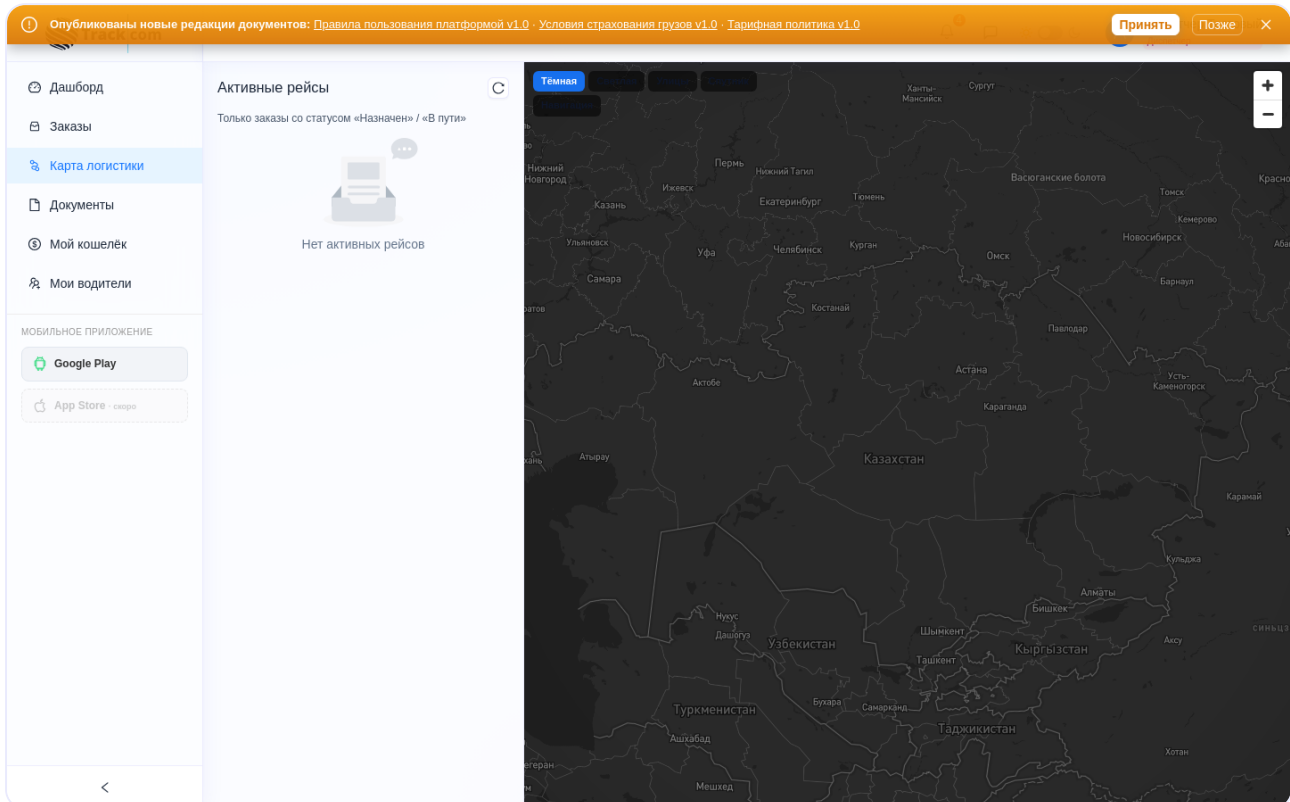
Опубликованы новые редакции документов: Правила пользования платформой v1.0 · Условия страхования грузов v1.0 · Тарифная политика v1.0

Принять

Позже

track.com

Дашборд

Заказы

Карта логистики

Документы

Мой кошелёк

Мои водители

МОБИЛЬНОЕ ПРИЛОЖЕНИЕ

Google Play

App Store · скоро

Активные рейсы

Только заказы со статусом «Назначен» / «В пути»

Нет активных рейсов

Тёмная

+

−

Ханты-Мансийск
Сургут
Пермь
Нижний Тагил
Нижний Новгород
Ижевск
Екатеринбург
Тюмень
Васюганские болота
Томск
Красно
Казань
Кемерово
Ульяновск
Уфа
Челябинск
Курган
Новосибирск
Омск
Самара
Барнаул
Костанай
Павлодар
Актобе
Астана
Усть-Каменогорск
Караганда
Атырау
Казахстан
Карамай
Кульджа
Алматы
Бишкек
Нукус
Дашогуз
Узбекистан
Шымкент
Аксу
Кыргызстан
Ташкент
Бухара
Самарканд
Туркменистан
Таджикистан
Ашхабад
Хотан
Мешхед